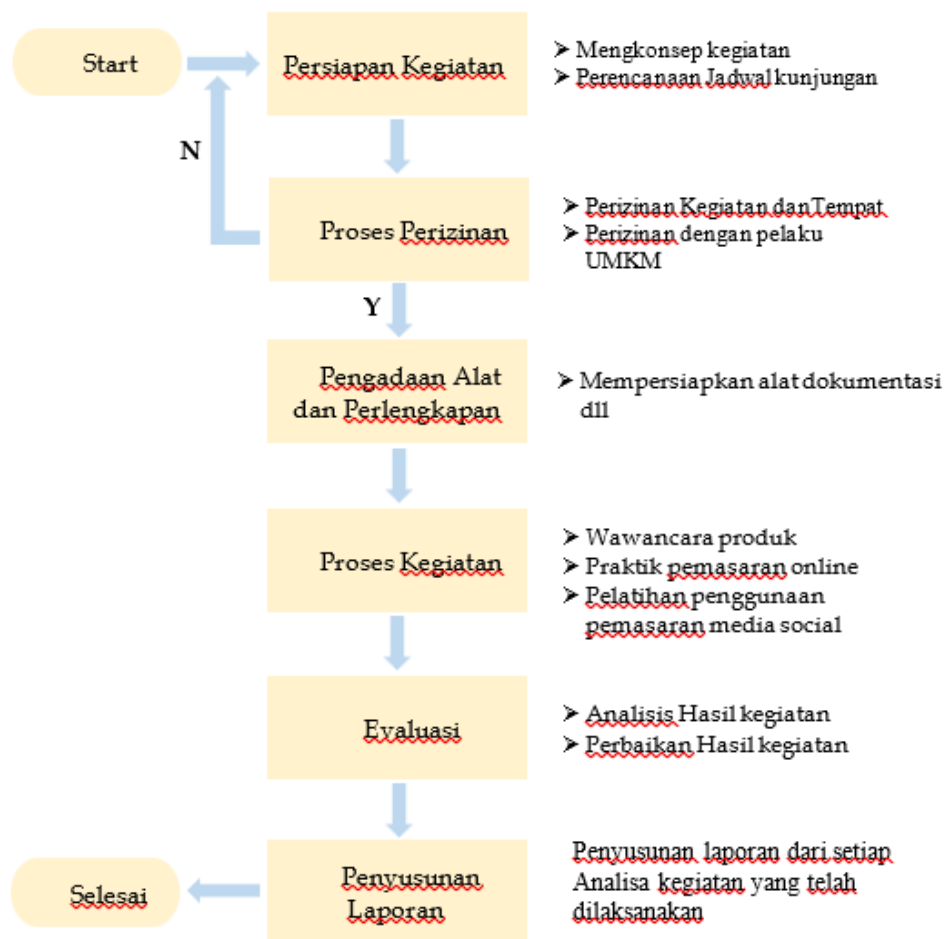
Start

Persiapan Kegiatan

➤ Mengkonsep kegiatan
➤ Perencanaan Jadwal kunjungan

N

Proses Perizinan

➤ Perizinan Kegiatan dan Tempat
➤ Perizinan dengan pelaku UMKM

Y

Pengadaan Alat dan Perlengkapan

➤ Mempersiapkan alat dokumentasi dll

Proses Kegiatan

➤ Wawancara produk
➤ Praktik pemasaran online
➤ Pelatihan penggunaan pemasaran media social

Evaluasi

➤ Analisis Hasil kegiatan
➤ Perbaikan Hasil kegiatan

Selesai

Penyusunan Laporan

Penyusunan laporan dari setiap Analisa kegiatan yang telah dilaksanakan